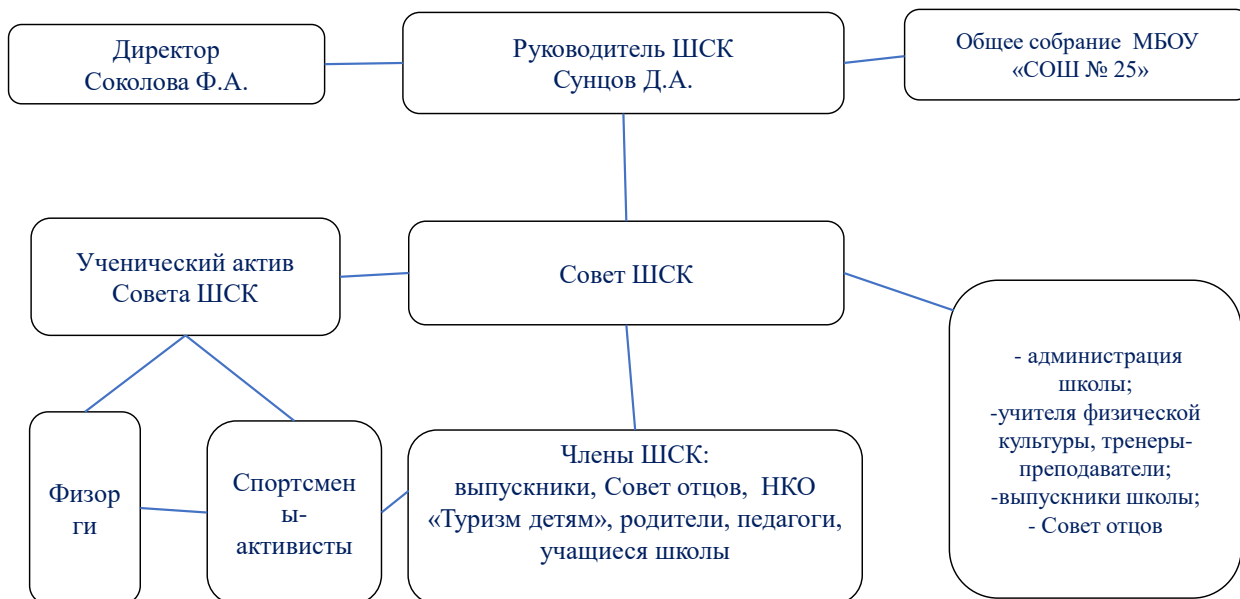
Директор
Соколова Ф.А.

Руководитель ШСК
Сунцов Д.А.

Общее собрание МБОУ «СОШ № 25»

Ученический актив Совета ШСК

Совет ШСК

- администрация школы;
-учителя физической культуры, тренеры-преподаватели;
-выпускники школы;
- Совет отцов

Физорги

Спортсмены-активисты

Члены ШСК:
выпускники, Совет отцов, НКО «Туризм детям», родители, педагоги, учащиеся школы